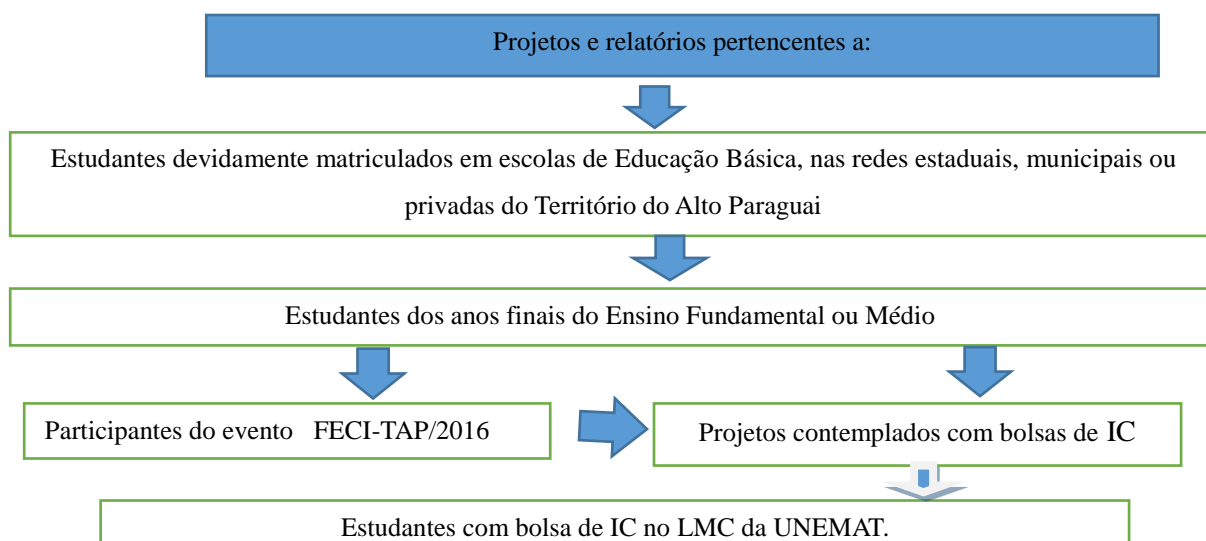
Projetos e relatórios pertencentes a:

Estudantes devidamente matriculados em escolas de Educação Básica, nas redes estaduais, municipais ou privadas do Território do Alto Paraguai

Estudantes dos anos finais do Ensino Fundamental ou Médio

Participantes do evento FECI-TAP/2016

Projetos contemplados com bolsas de IC

Estudantes com bolsa de IC no LMC da UNEMAT.